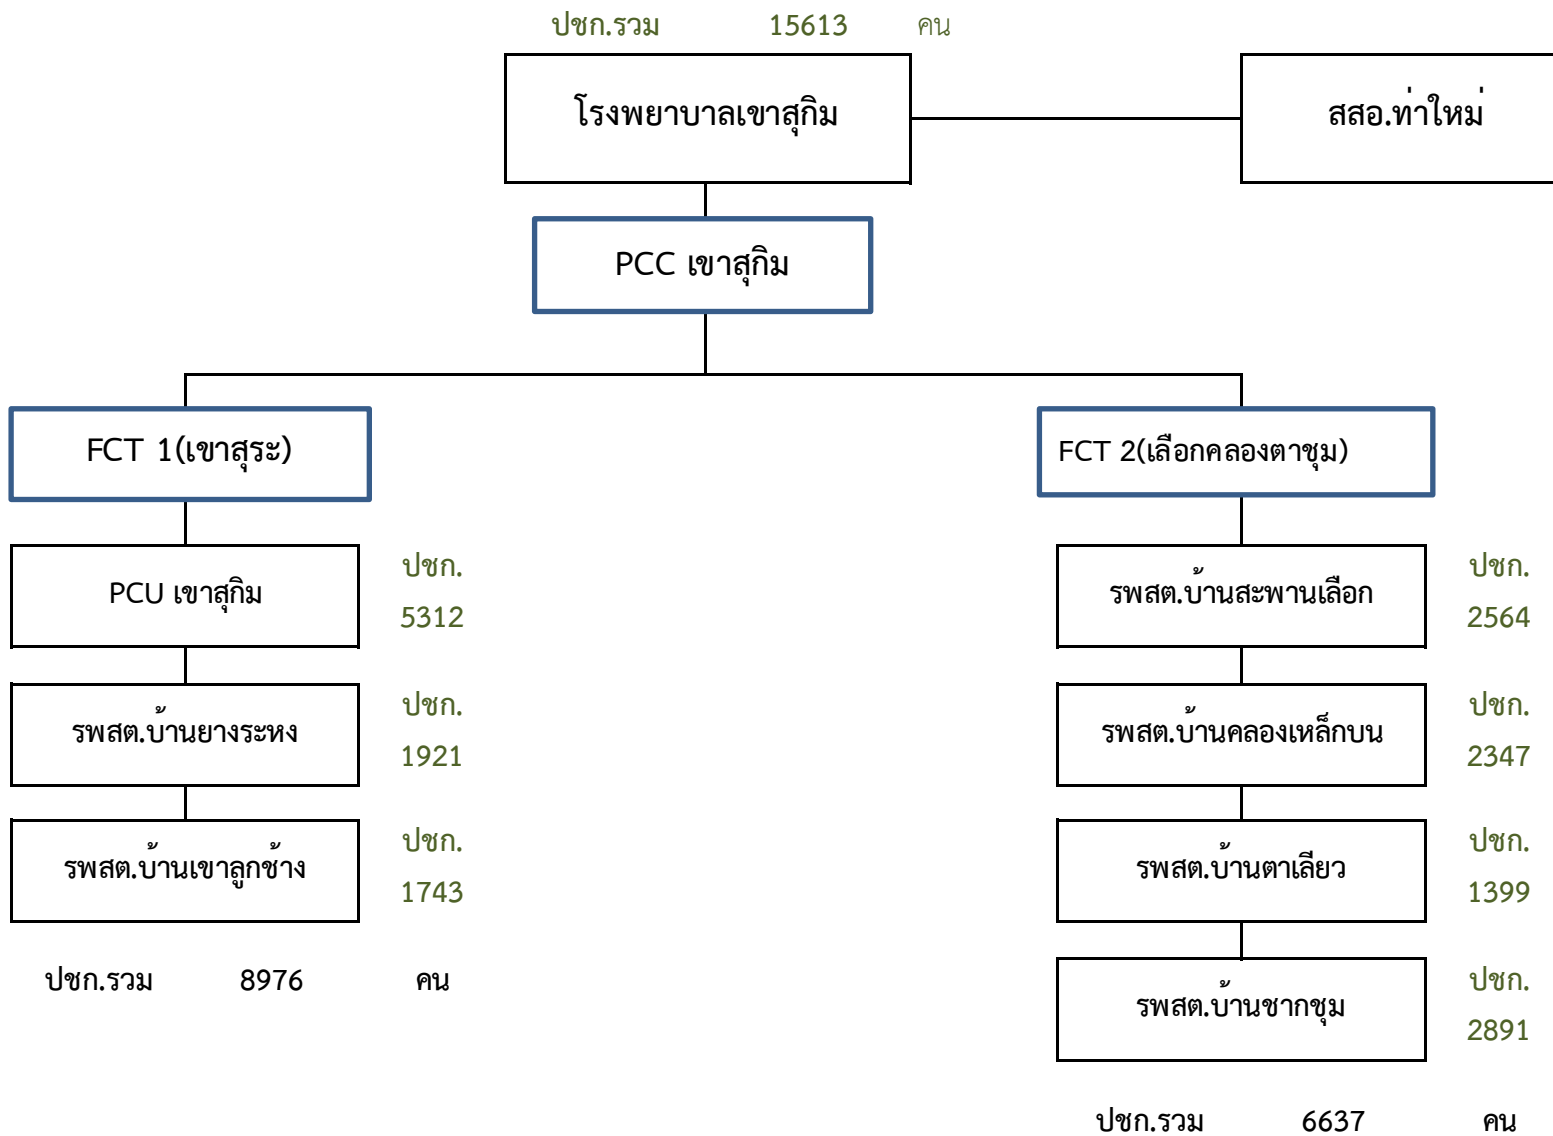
ปชก.รวม 15613 คน

โรงพยาบาลเขาสุกิม

สสอ.ท่าใหม่

PCC เขาสุกิม

FCT 1(เขาสุระ)

FCT 2(เลือกคลองตาชุม)

PCU เขาสุกิม

ปชก. 5312

รพสต.บ้านยางระหง

ปชก. 1921

รพสต.บ้านเขาลูกช้าง

ปชก. 1743

ปชก.รวม 8976 คน

รพสต.บ้านสะพานเลือก

ปชก. 2564

รพสต.บ้านคลองเหล็กบน

ปชก. 2347

รพสต.บ้านตาเลียว

ปชก. 1399

รพสต.บ้านชากชุม

ปชก. 2891

ปชก.รวม 6637 คน